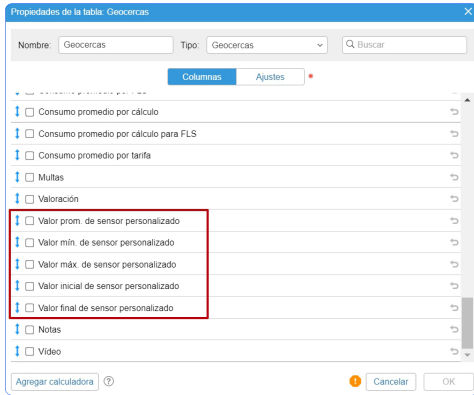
Propiedades de la tabla: Geocercas

Nombre: Geocercas

Tipo: Geocercas

Buscar

Columnas

Ajustes

*

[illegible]

Consumo promedio por cálculo

Consumo promedio por cálculo para FLS

Consumo promedio por tarifa

Multas

Valoración

Valor prom. de sensor personalizado

Valor mín. de sensor personalizado

Valor máx. de sensor personalizado

Valor inicial de sensor personalizado

Valor final de sensor personalizado

Notas

Vídeo

Agregar calculadora

?

!

Cancelar

OK